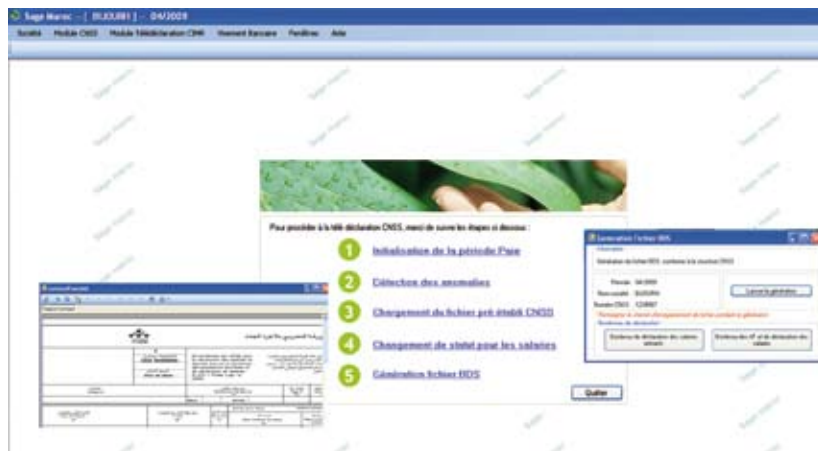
Sage Maroc - [ BIJOURI ] - 04/2009

Société Module CNSS Module Télédéclaration CIMR Virement Bancaire Fenêtres Aide

Pour procéder à la télé déclaration CNSS, merci de suivre les étapes ci dessous :

1 Initialisation de la période Paie

2 Détection des anomalies

3 Chargement du fichier pré établi CNSS

4 Changement de statut pour les salariés

5 Génération fichier BDS

Quitter

Génération Fichier BDS

Génération du fichier BDS conforme à la norme CNSS

Période : 04/2009

Raison sociale : BIJOURI

Numéro CNSS : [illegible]

Lancer la génération

Bordereau de déclaration des salariés entrants

Bordereau des AP et de déclaration des salariés

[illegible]

Sage Maroc